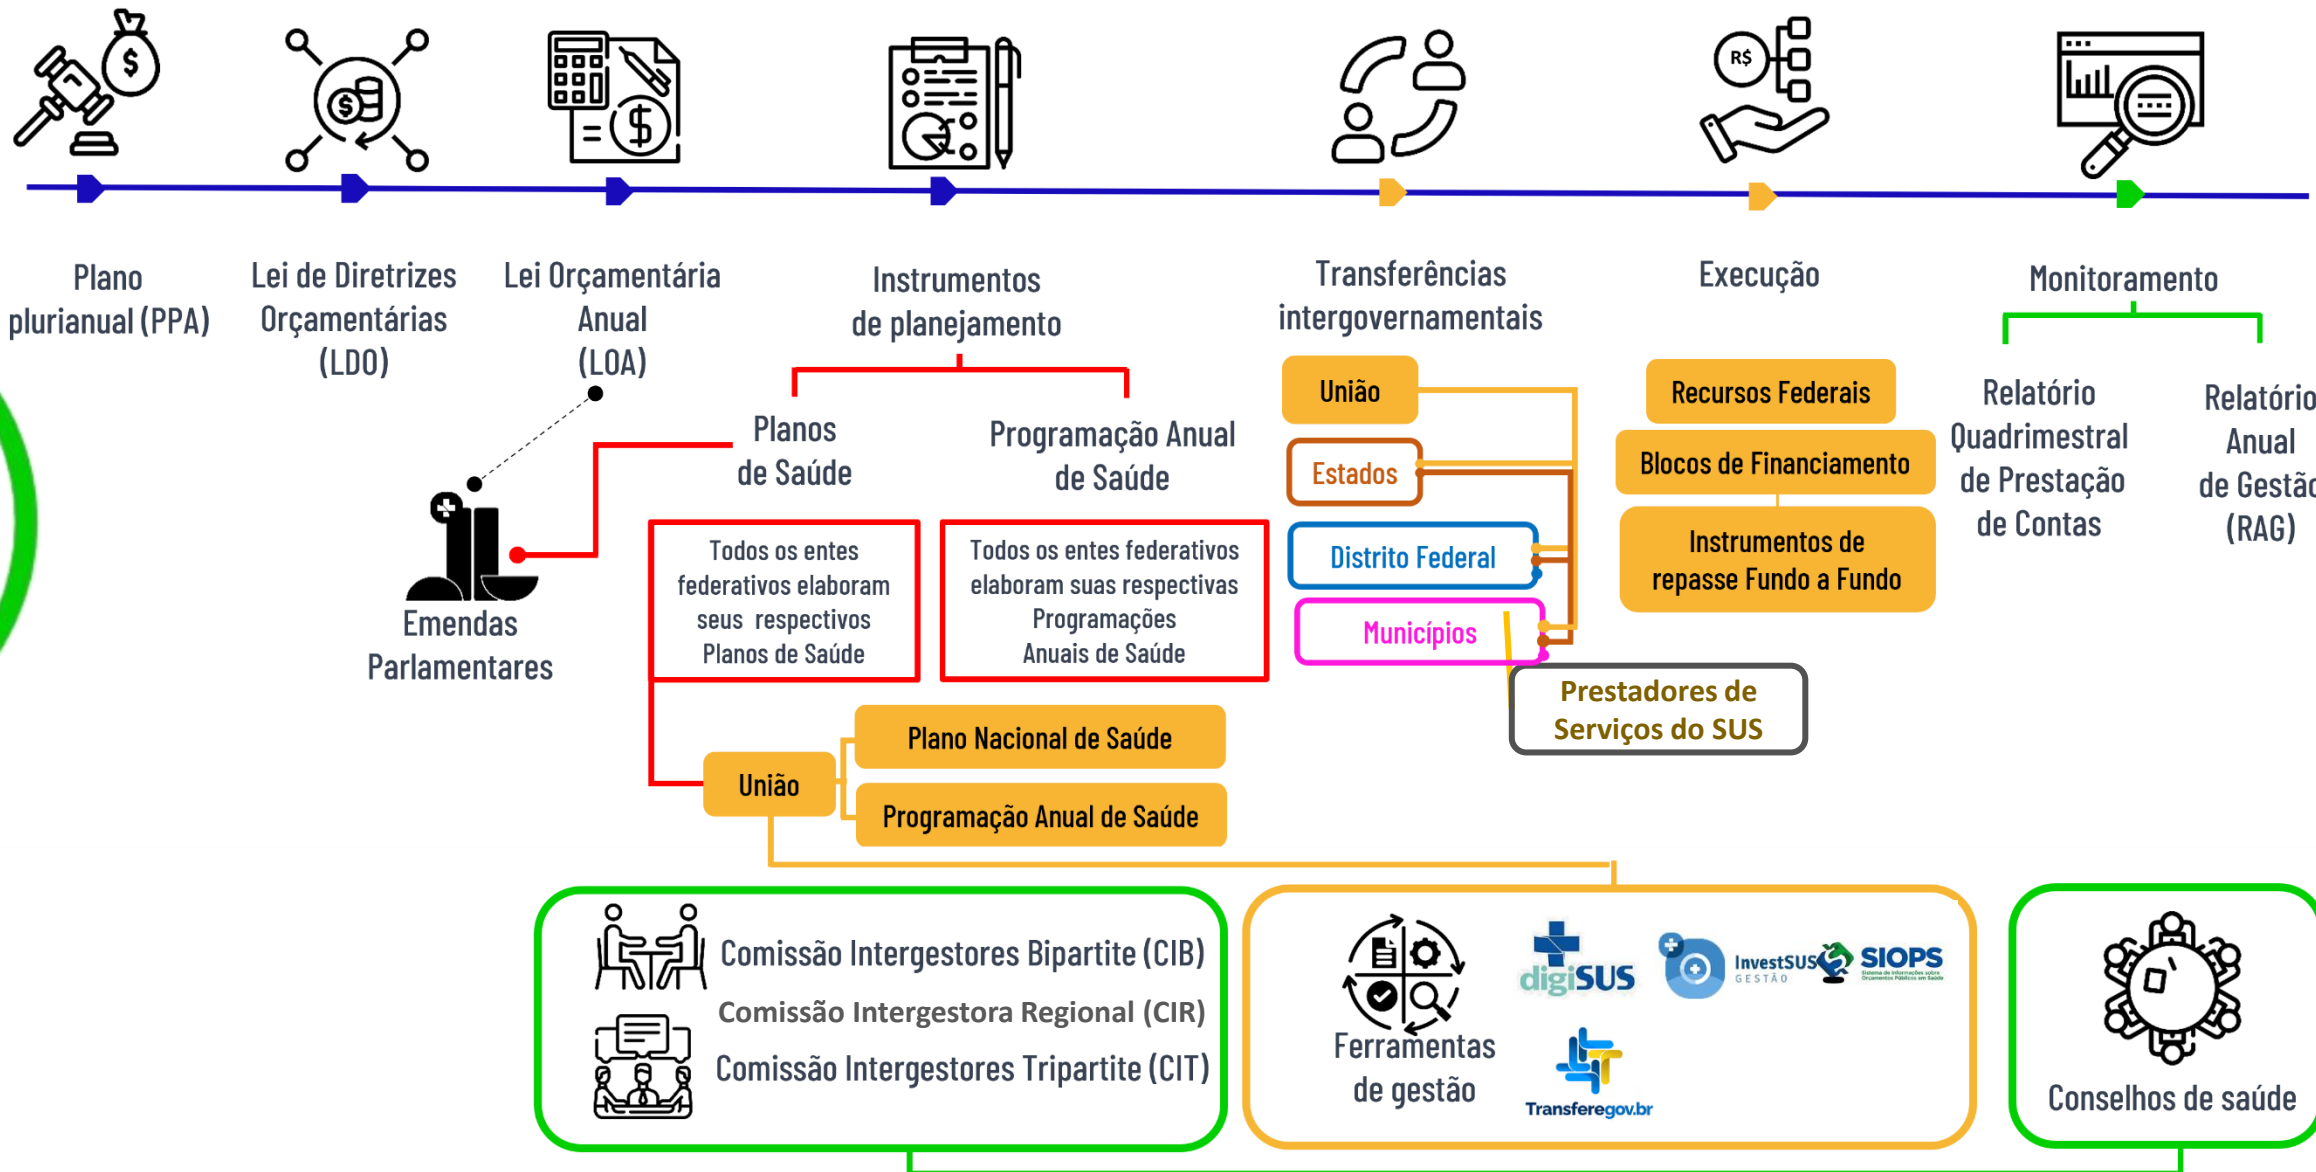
Plano plurianual (PPA)

Lei de Diretrizes Orçamentárias (LDO)

Lei Orçamentária Anual (LOA)

Instrumentos de planejamento

Transferências intergovernamentais

Execução

Monitoramento

Planos de Saúde

Programação Anual de Saúde

Todos os entes federativos elaboram seus respectivos Planos de Saúde

Todos os entes federativos elaboram suas respectivas Programações Anuais de Saúde

Emendas Parlamentares

União

Plano Nacional de Saúde

Programação Anual de Saúde

União

Estados

Distrito Federal

Municípios

Prestadores de Serviços do SUS

Recursos Federais

Blocos de Financiamento

Instrumentos de repasse Fundo a Fundo

Relatório Quadrimestral de Prestação de Contas

Relatório Anual de Gestã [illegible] (RAG)

Comissão Intergestores Bipartite (CIB)

Comissão Intergestora Regional (CIR)

Comissão Intergestores Tripartite (CIT)

Ferramentas de gestão

digiSUS

InvestSUS GESTÃO

SIOPS Sistema de Informações sobre Orçamentos Públicos em Saúde

Transferegov.br

Conselhos de saúde